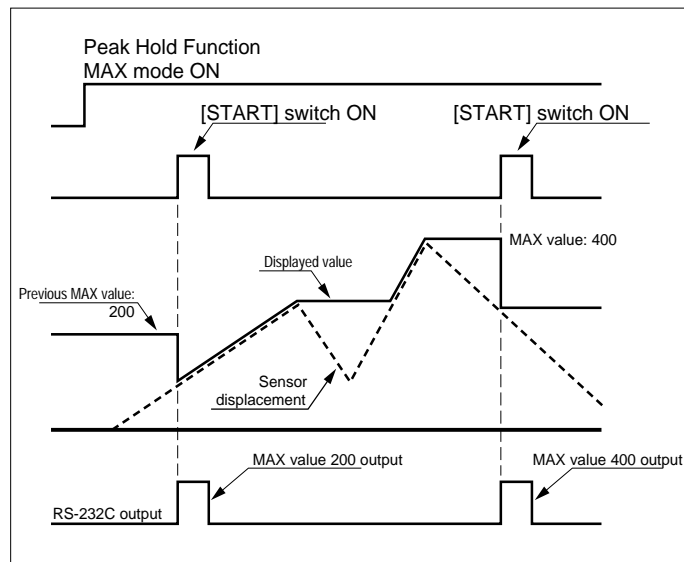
Peak Hold Function
MAX mode ON

[START] switch ON

[START] switch ON

MAX value: 400

Displayed value

Previous MAX value: 200

Sensor displacement

MAX value 200 output

MAX value 400 output

RS-232C output